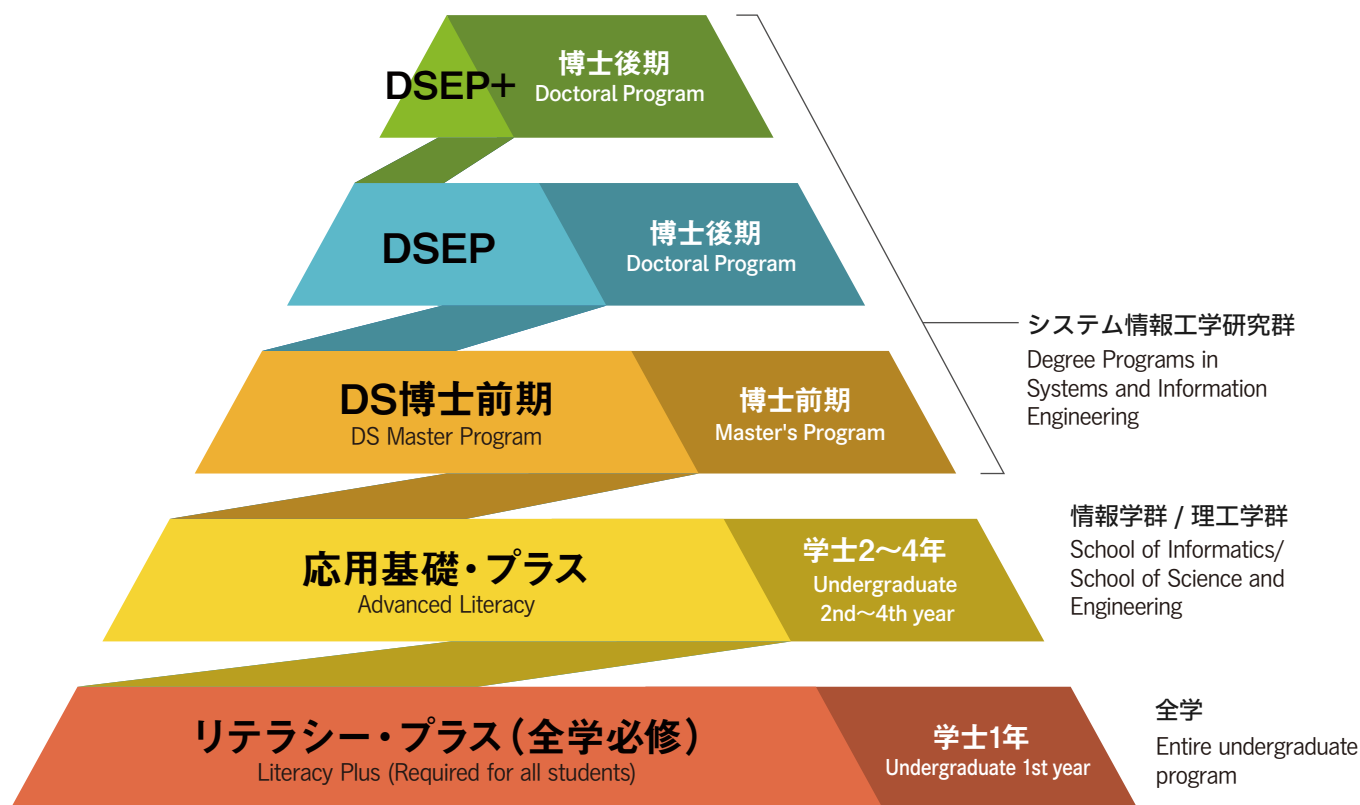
DSEP+

博士後期
Doctoral Program

DSEP

博士後期
Doctoral Program

DS博士前期
DS Master Program

博士前期
Master's Program

システム情報工学研究群
Degree Programs in Systems and Information Engineering

応用基礎・プラス
Advanced Literacy

学士2〜4年
Undergraduate 2nd〜4th year

情報学群 / 理工学群
School of Informatics/ School of Science and Engineering

リテラシー・プラス（全学必修）
Literacy Plus (Required for all students)

学士1年
Undergraduate 1st year

全学
Entire undergraduate program